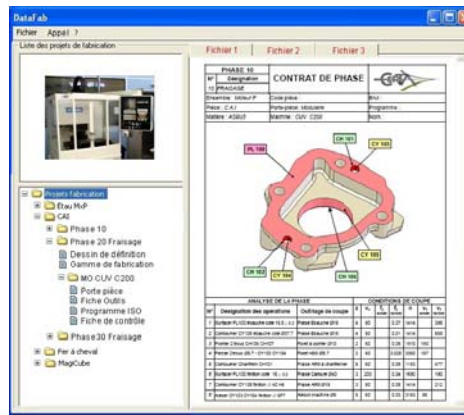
DataFab

Fichier Appel ?

Liste des projets de fabrication

Projets fabrication
Étau MoP
CAI
Phase 10
Phase 20 Fraisage
Dessin de définition
Gamme de fabrication
MO CUV C200
Porte pièce
Fiche Outils
Programme ISO
Fiche de contrôle
Phase30 Fraisage
Fer à cheval
MagiCube

Fichier 1 Fichier 2 Fichier 3

PHASE 10
N° Désignation
10 FRAISAGE

CONTRAT DE PHASE

Ensemble : Moteur P
Pièce : C.A.I
Matière : AS9U3
Code pièce :
Porte-pièce : Modulaire
Machine : CUV C200

PL 100
CH 101
CY 103
CH 102
CY 104
CH 106
CY 105

ANALYSE DE LA PHASE
CONDITIONS DE COUPE
N° Désignation des opérations Outillage de coupe

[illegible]